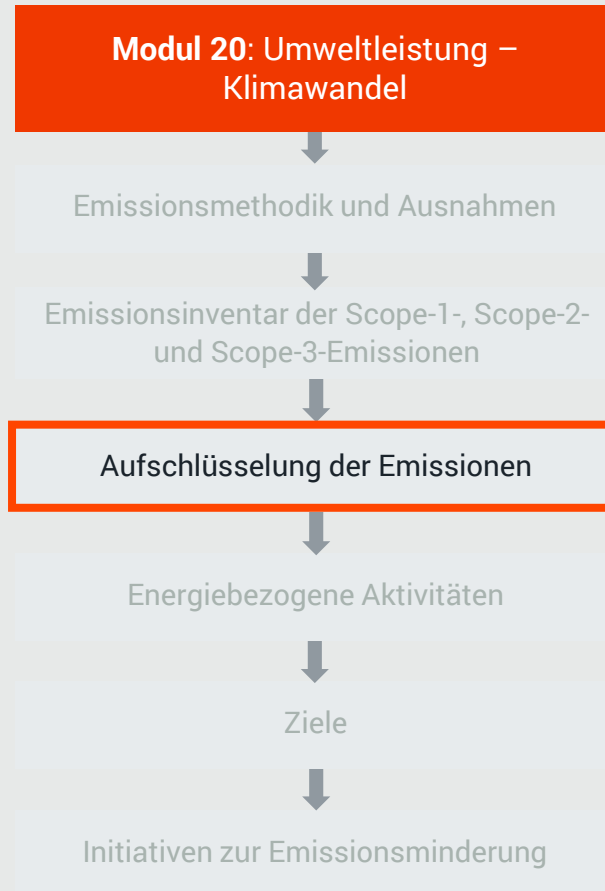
**Modul 20**: Umweltleistung – Klimawandel

Emissionsmethodik und Ausnahmen

Emissionsinventar der Scope-1-, Scope-2- und Scope-3-Emissionen

Aufschlüsselung der Emissionen

Energiebezogene Aktivitäten

Ziele

Initiativen zur Emissionsminderung